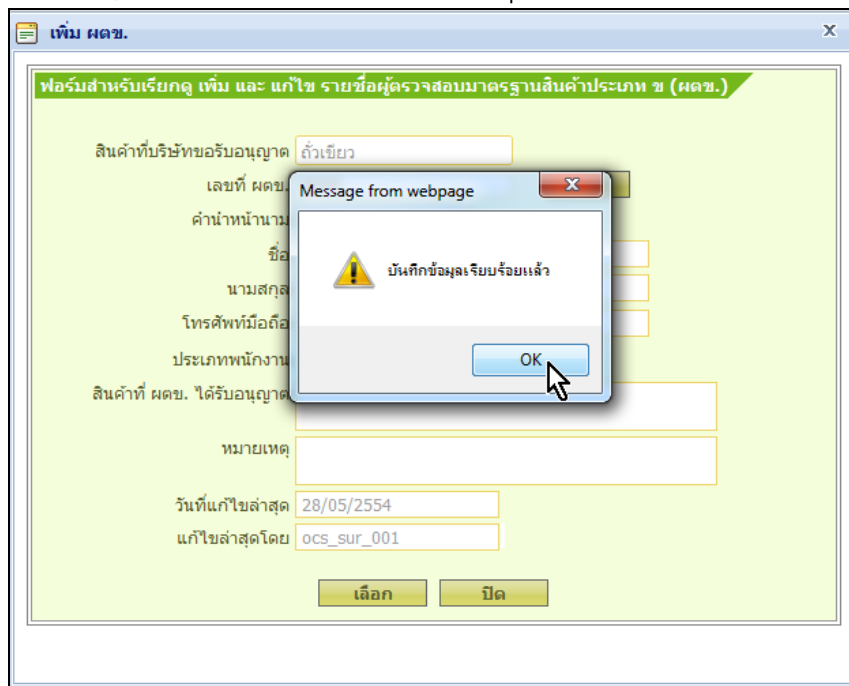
เพิ่ม ผตข.

x

ฟอร์มสำหรับเรียกดู เพิ่ม และ แก้ไข รายชื่อผู้ตรวจสอบมาตรฐานสินค้าประเภท ข (ผตข.)

สินค้าที่บริษัทขอรับอนุญาต ถั่วเขียว

เลขที่ ผตข.

คำนำหน้านาม

ชื่อ

นามสกุล

โทรศัพท์มือถือ

ประเภทพนักงาน

สินค้าที่ ผตข. ได้รับอนุญาต

หมายเหตุ

วันที่แก้ไขล่าสุด 28/05/2554

แก้ไขล่าสุดโดย ocs_sur_001

เลือก

ปิด

Message from webpage

บันทึกข้อมูลเรียบร้อยแล้ว

OK